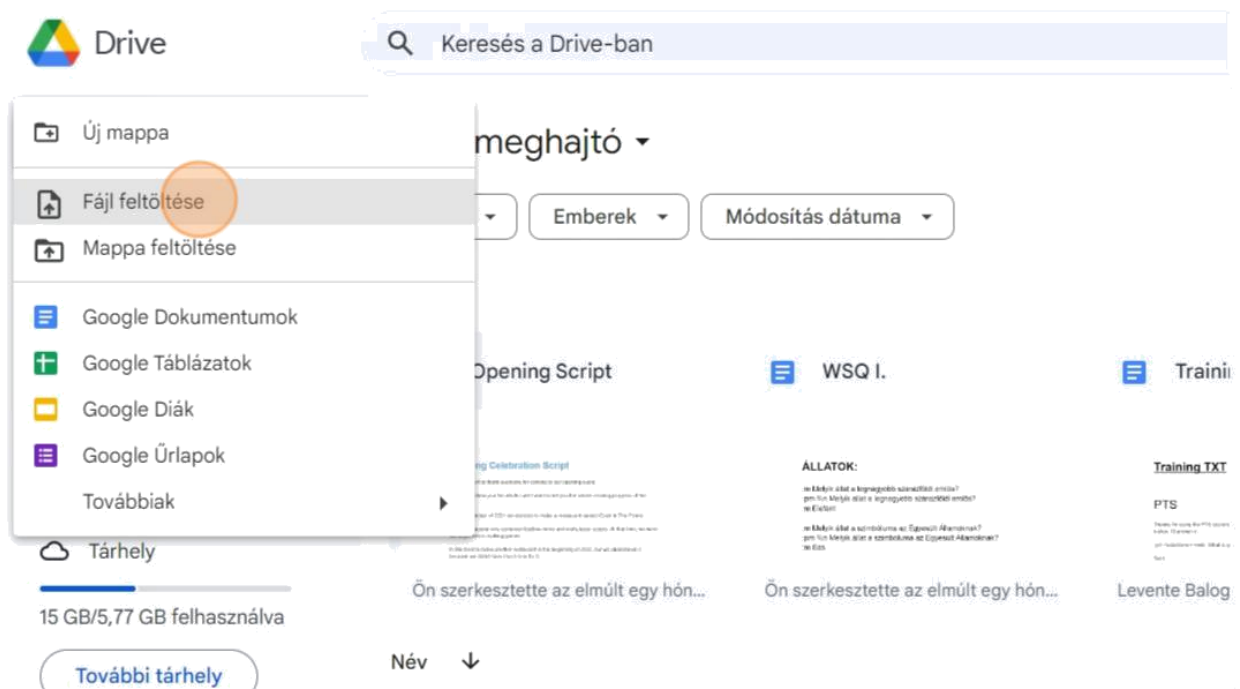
Drive

Keresés a Drive-ban

Új mappa

Fájl feltöltése

Mappa feltöltése

Google Dokumentumok

Google Táblázatok

Google Diák

Google Űrlapok

Továbbiak

Tárhely

15 GB/5,77 GB felhasználva

További tárhely

meghajtó

Emberek

Módosítás dátuma

Opening Script

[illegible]ng Celebration Script

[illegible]

Ön szerkesztette az elmúlt egy hón...

WSQ I.

ÁLLATOK:

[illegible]

Ön szerkesztette az elmúlt egy hón...

Traini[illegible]

Training TXT

PTS

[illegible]

Levente Balog

Név